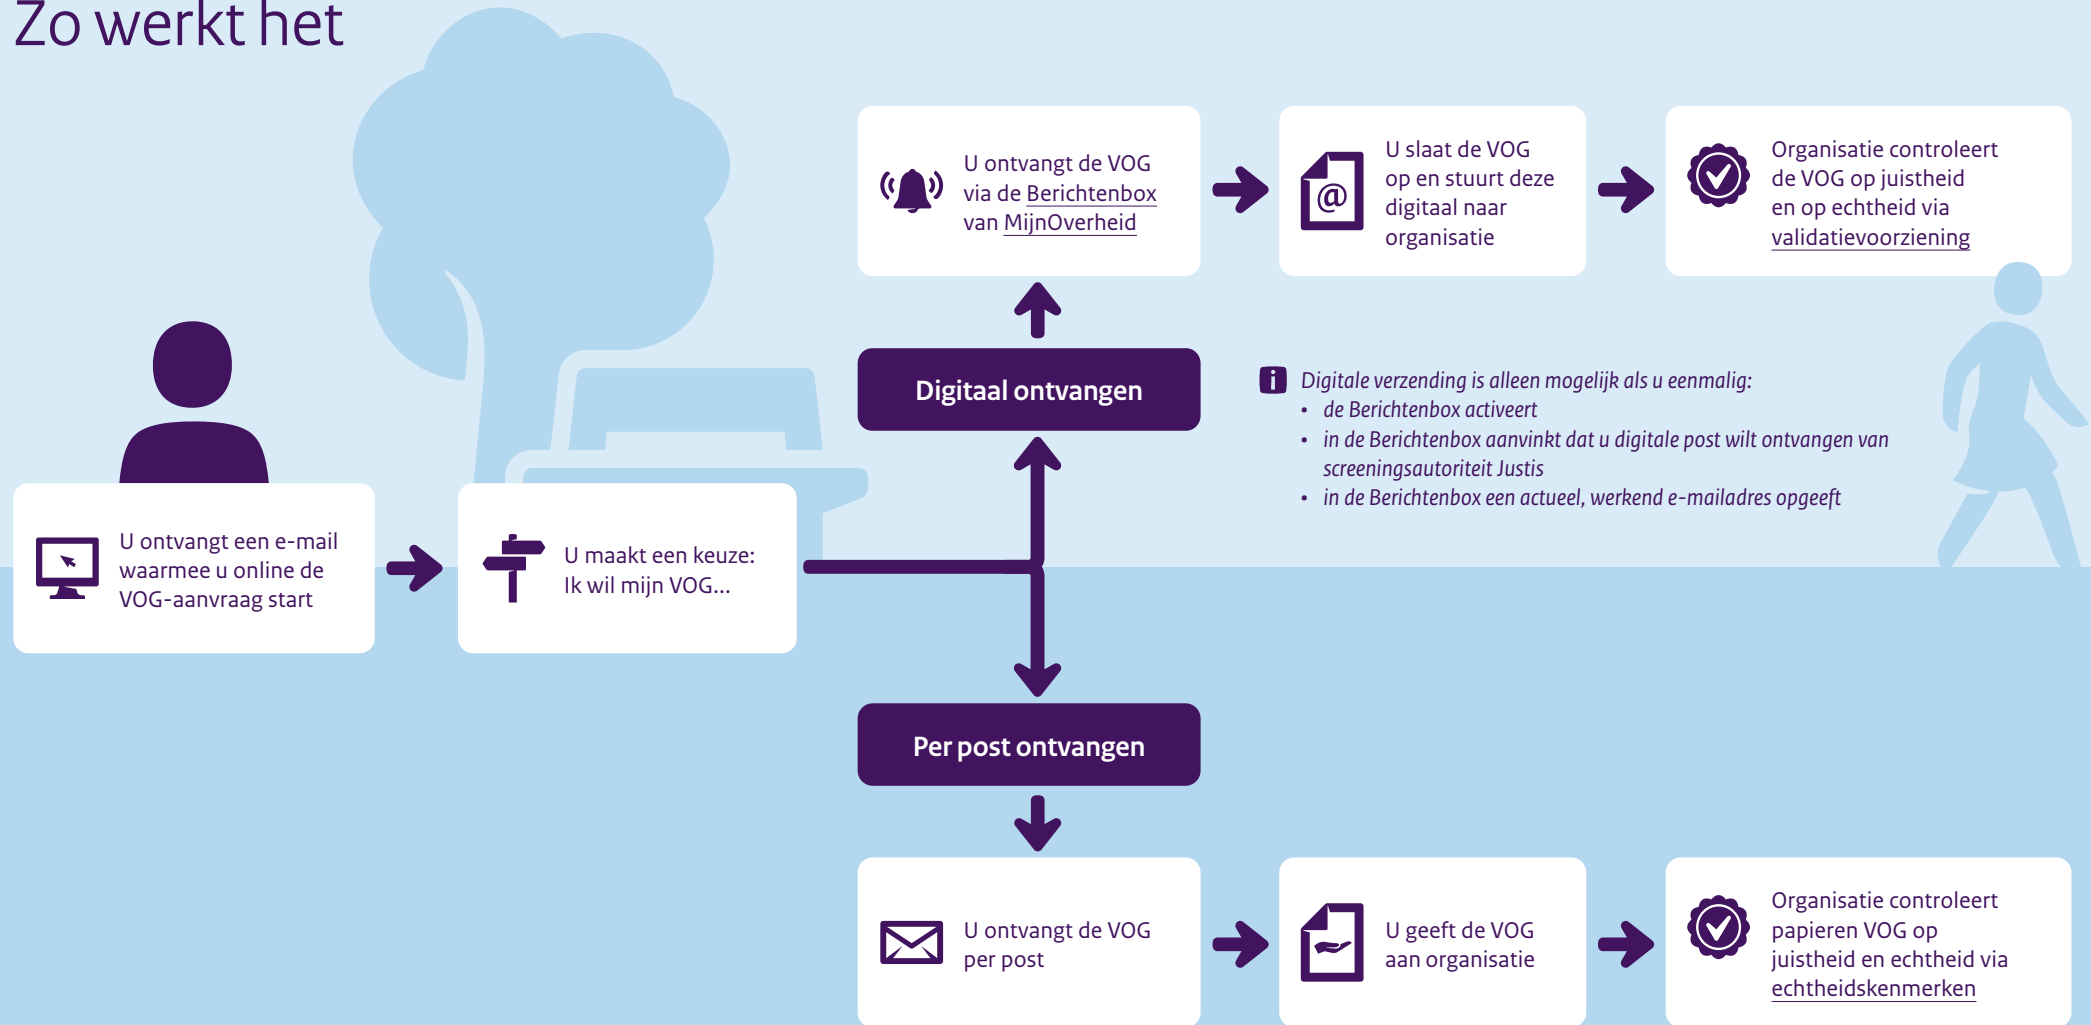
Zo werkt het

U ontvangt een e-mail waarmee u online de VOG-aanvraag start

U maakt een keuze: Ik wil mijn VOG...

Digitaal ontvangen

U ontvangt de VOG via de Berichtenbox van MijnOverheid

U slaat de VOG op en stuurt deze digitaal naar organisatie

Organisatie controleert de VOG op juistheid en op echtheid via validatievoorziening

Digitale verzending is alleen mogelijk als u eenmalig:
• de Berichtenbox activeert
• in de Berichtenbox aanvinkt dat u digitale post wilt ontvangen van screeningsautoriteit Justis
• in de Berichtenbox een actueel, werkend e-mailadres opgeeft

Per post ontvangen

U ontvangt de VOG per post

U geeft de VOG aan organisatie

Organisatie controleert papieren VOG op juistheid en echtheid via echtheidskenmerken